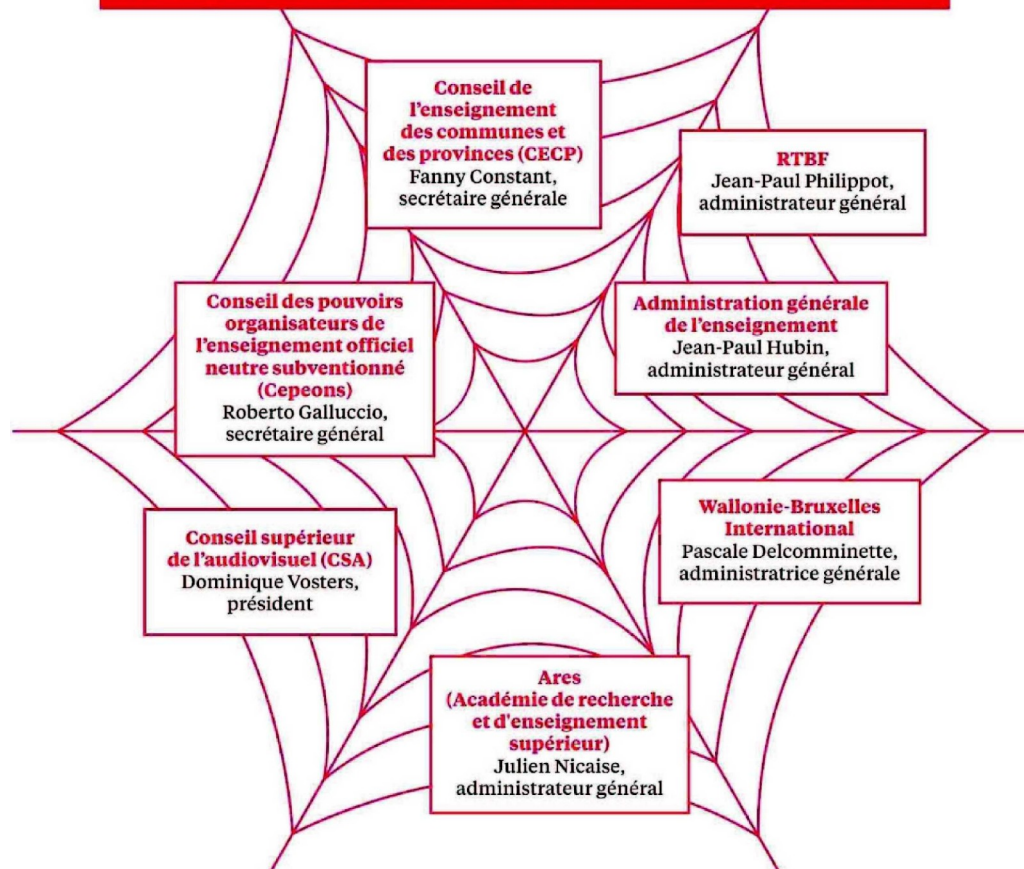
Conseil de l'enseignement des communes et des provinces (CECP)
Fanny Constant, secrétaire générale

RTBF
Jean-Paul Philippot, administrateur général

Conseil des pouvoirs organisateurs de l'enseignement officiel neutre subventionné (Cepeons)
Roberto Galluccio, secrétaire général

Administration générale de l'enseignement
Jean-Paul Hubin, administrateur général

Conseil supérieur de l'audiovisuel (CSA)
Dominique Vosters, président

Wallonie-Bruxelles International
Pascale Delcomminette, administratrice générale

Ares (Académie de recherche et d'enseignement supérieur)
Julien Nicaise, administrateur général